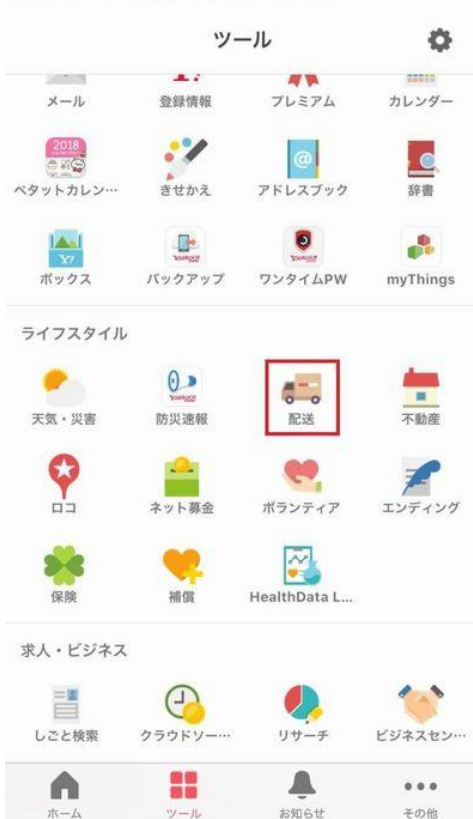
ツール

メール
登録情報
プレミアム
カレンダー

2018
ペタットカレン…
きせかえ
アドレスブック
辞書

ボックス
YAHOO!
バックアップ
YAHOO!
ワンタイムPW
myThings

ライフスタイル

天気・災害
防災速報
配送
不動産

ロコ
ネット募金
ボランティア
エンディング

保険
補償
HealthData L...

求人・ビジネス

しごと検索
クラウドソー…
リサーチ
ビジネスセン…

ホーム
ツール
お知らせ
その他